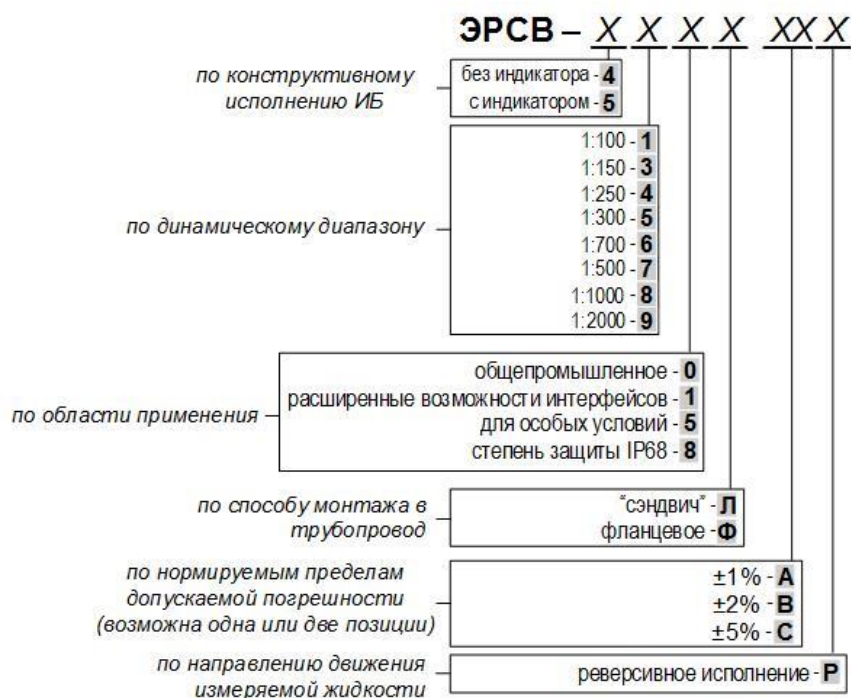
ЭРСВ – Х Х Х Х ХХ Х

по конструктивному исполнению ИБ
без индикатора - 4
с индикатором - 5

по динамическому диапазону
1:100 - 1
1:150 - 3
1:250 - 4
1:300 - 5
1:700 - 6
1:500 - 7
1:1000 - 8
1:2000 - 9

по области применения
общепромышленное - 0
расширенные возможности интерфейсов - 1
для особых условий - 5
степень защиты IP68 - 8

по способу монтажа в трубопровод
"сэндвич" - Л
фланцевое - Ф

по нормируемым пределам допускаемой погрешности (возможна одна или две позиции)
±1% - А
±2% - В
±5% - С

по направлению движения измеряемой жидкости
реверсивное исполнение - Р